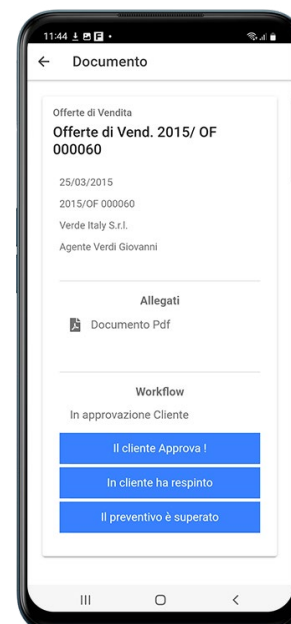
11:44

Documento

Offerte di Vendita

Offerte di Vend. 2015/ OF 000060

25/03/2015

2015/OF 000060

Verde Italy S.r.l.

Agente Verdi Giovanni

Allegati

Documento Pdf

Workflow

In approvazione Cliente

Il cliente Approva !

In cliente ha respinto

Il preventivo è superato